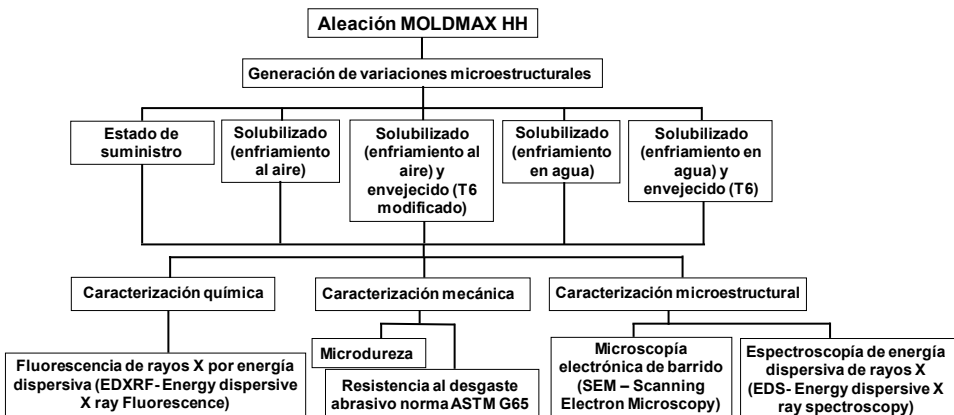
Aleación MOLDMAX HH

Generación de variaciones microestructurales

Estado de suministro

Solubilizado (enfriamiento al aire)

Solubilizado (enfriamiento al aire) y envejecido (T6 modificado)

Solubilizado (enfriamiento en agua)

Solubilizado (enfriamiento en agua) y envejecido (T6)

Caracterización química

Caracterización mecánica

Caracterización microestructural

Fluorescencia de rayos X por energía dispersiva (EDXRF- Energy dispersive X ray Fluorescence)

Microdureza

Resistencia al desgaste abrasivo norma ASTM G65

Microscopía electrónica de barrido (SEM – Scanning Electron Microscopy)

Espectroscopía de energía dispersiva de rayos X (EDS- Energy dispersive X ray spectroscopy)